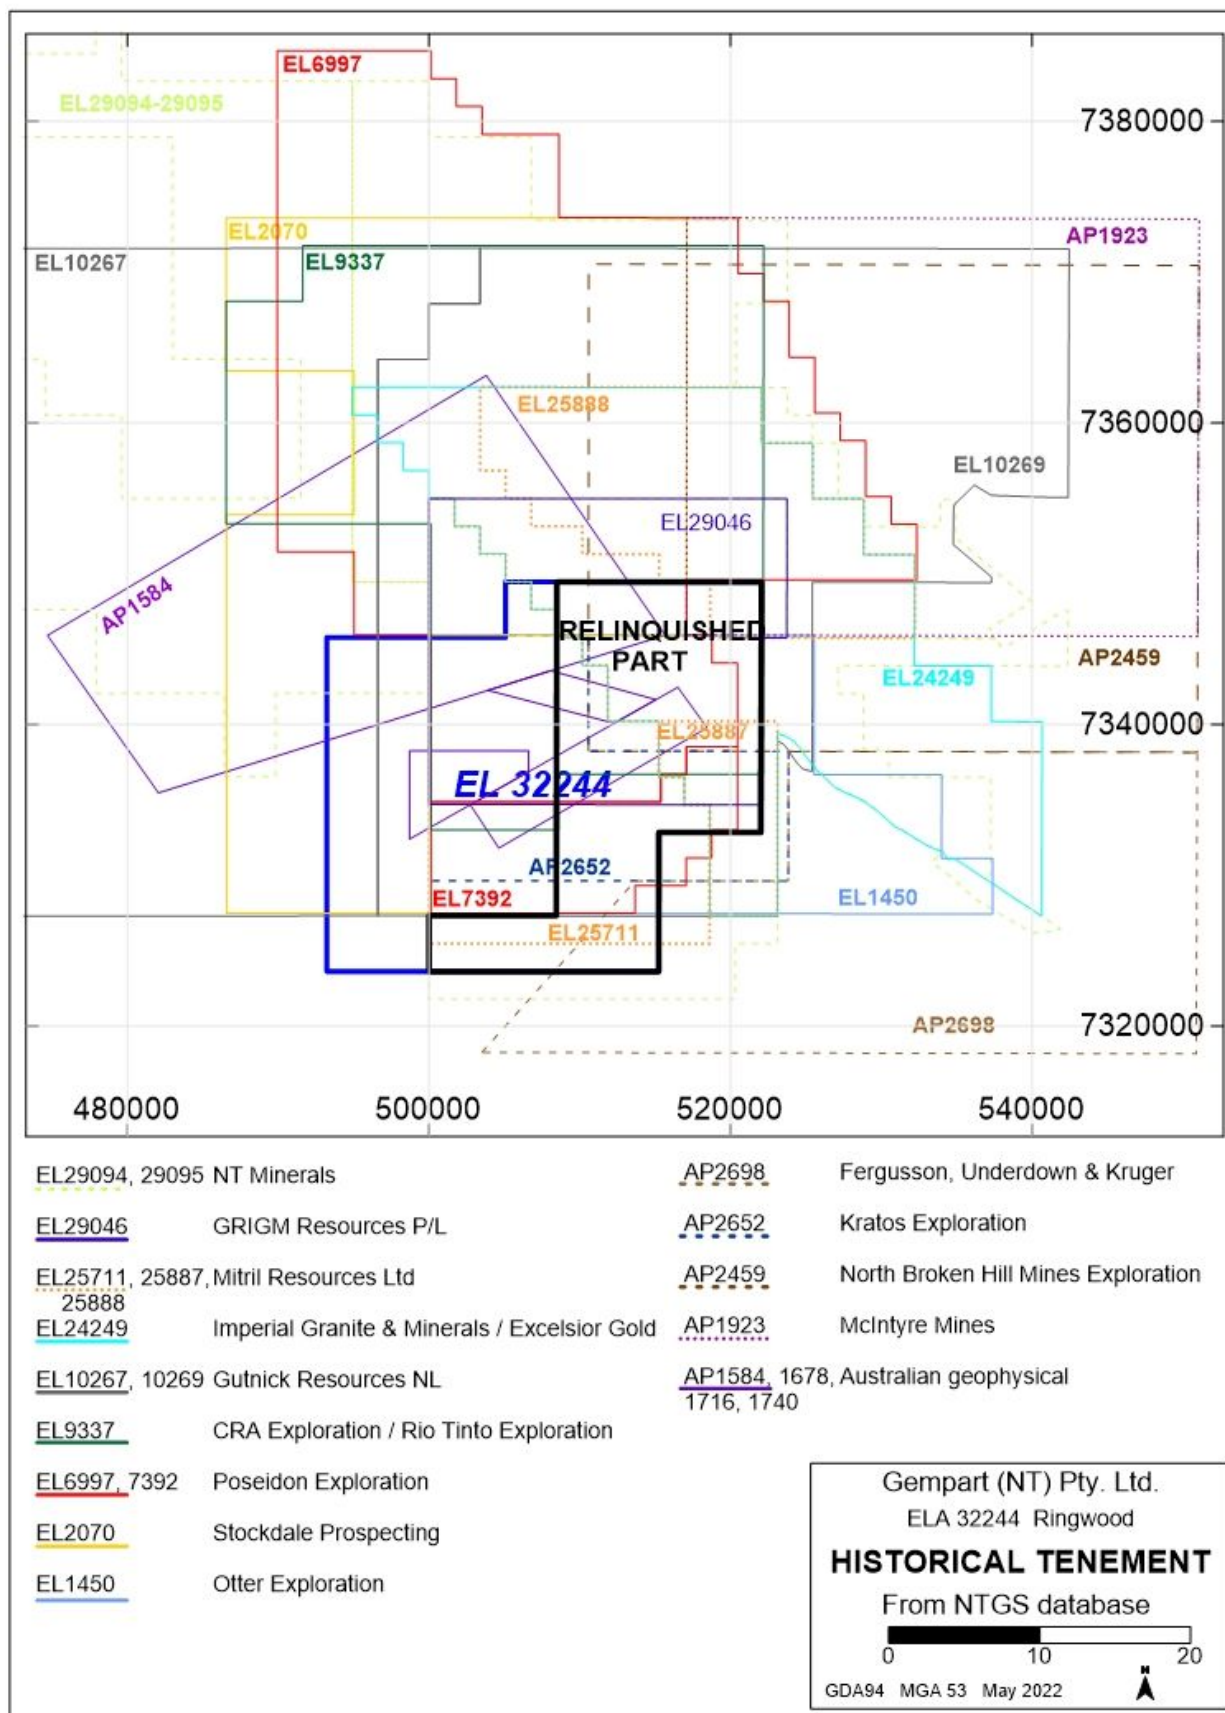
EL6997
EL29094-29095
7380000
EL2070
AP1923
EL10267
EL9337
EL25888
7360000
EL10269
EL29046
AP1584
RELINQUISHED PART
AP2459
EL24249
7340000
EL25887
EL 32244
AP2652
EL7392
EL1450
EL25711
AP2698
7320000
480000
500000
520000
540000

| | |
|---|---|
| EL29094, 29095 | NT Minerals |
| EL29046 | GRIGM Resources P/L |
| EL25711, 25887, 25888 | Mitril Resources Ltd |
| EL24249 | Imperial Granite & Minerals / Excelsior Gold |
| EL10267, 10269 | Gutnick Resources NL |
| EL9337 | CRA Exploration / Rio Tinto Exploration |
| EL6997, 7392 | Poseidon Exploration |
| EL2070 | Stockdale Prospecting |
| EL1450 | Otter Exploration |

| | |
|---|---|
| AP2698 | Fergusson, Underdown & Kruger |
| AP2652 | Kratos Exploration |
| AP2459 | North Broken Hill Mines Exploration |
| AP1923 | McIntyre Mines |
| AP1584, 1678, 1716, 1740 | Australian geophysical |

Gempart (NT) Pty. Ltd.
ELA 32244 Ringwood
HISTORICAL TENEMENT
From NTGS database
0 10 20
GDA94 MGA 53 May 2022